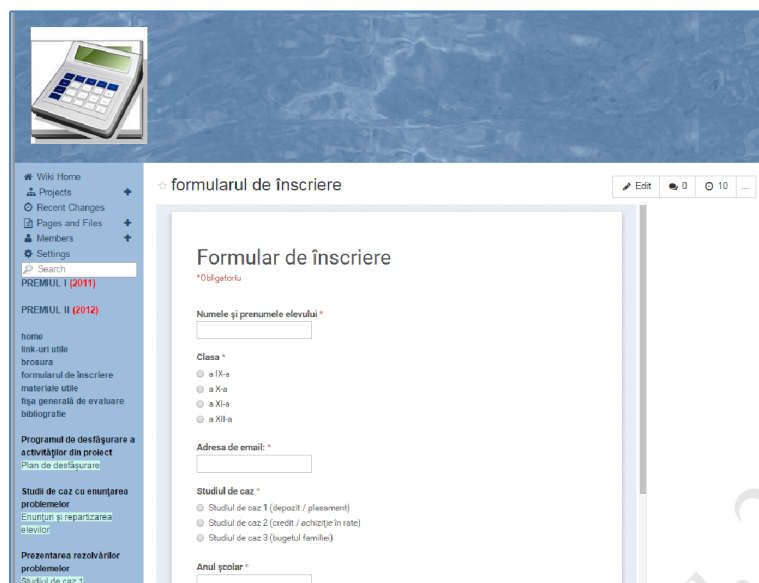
Wiki Home
Projects
Recent Changes
Pages and Files
Members
Settings
Search

PREMIUL I (2011)

PREMIUL II (2012)

home
link-uri utile
brosura
formularul de înscriere
materiale utile
fişa generală de evaluare
bibliografie

Programul de desfăşurare a activităţilor din proiect
Plan de desfăşurare

Studii de caz cu enunţarea problemelor
Enunţuri şi repartizarea elevilor

Prezentarea rezolvărilor problemelor
Studiul de caz 1

formularul de înscriere

Edit
0
10
...

Formular de înscriere
*Obligatoriu

Numele şi prenumele elevului *

Clasa *
a IX-a
a X-a
a XI-a
a XII-a

Adresa de email: *

Studiul de caz *
Studiul de caz 1 (depozit / plasament)
Studiul de caz 2 (credit / achiziţie în rate)
Studiul de caz 3 (bugetul familiei)

Anul şcolar *